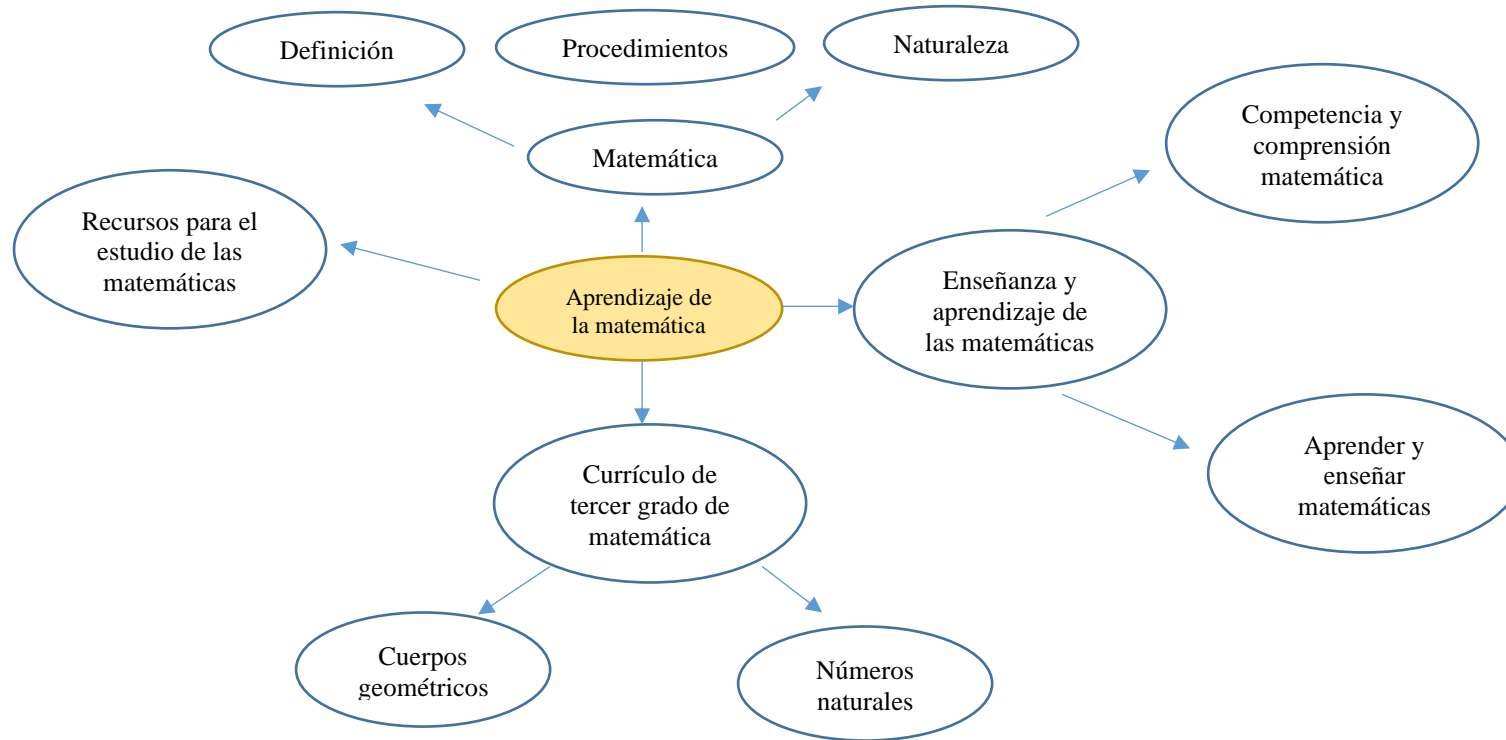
Definición

Procedimientos

Naturaleza

Matemática

Competencia y comprensión matemática

Recursos para el estudio de las matemáticas

Aprendizaje de la matemática

Enseñanza y aprendizaje de las matemáticas

Aprender y enseñar matemáticas

Currículo de tercer grado de matemática

Cuerpos geométricos

Números naturales